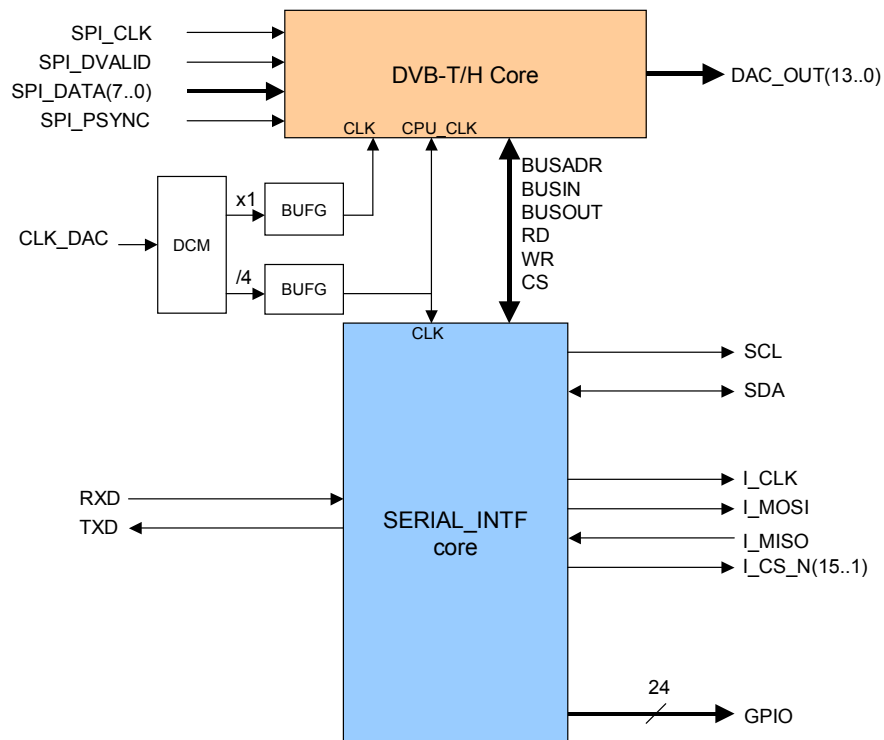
SPI_CLK
SPI_DVALID
SPI_DATA(7..0)
SPI_PSYNC

DVB-T/H Core

DAC_OUT(13..0)

CLK CPU_CLK

BUSADR
BUSIN
BUSOUT
RD
WR
CS

x1
BUFG

CLK_DAC
DCM

/4
BUFG

CLK

SCL
SDA

RXD
TXD

SERIAL_INTF
core

I_CLK
I_MOSI
I_MISO
I_CS_N(15..1)

24
GPIO